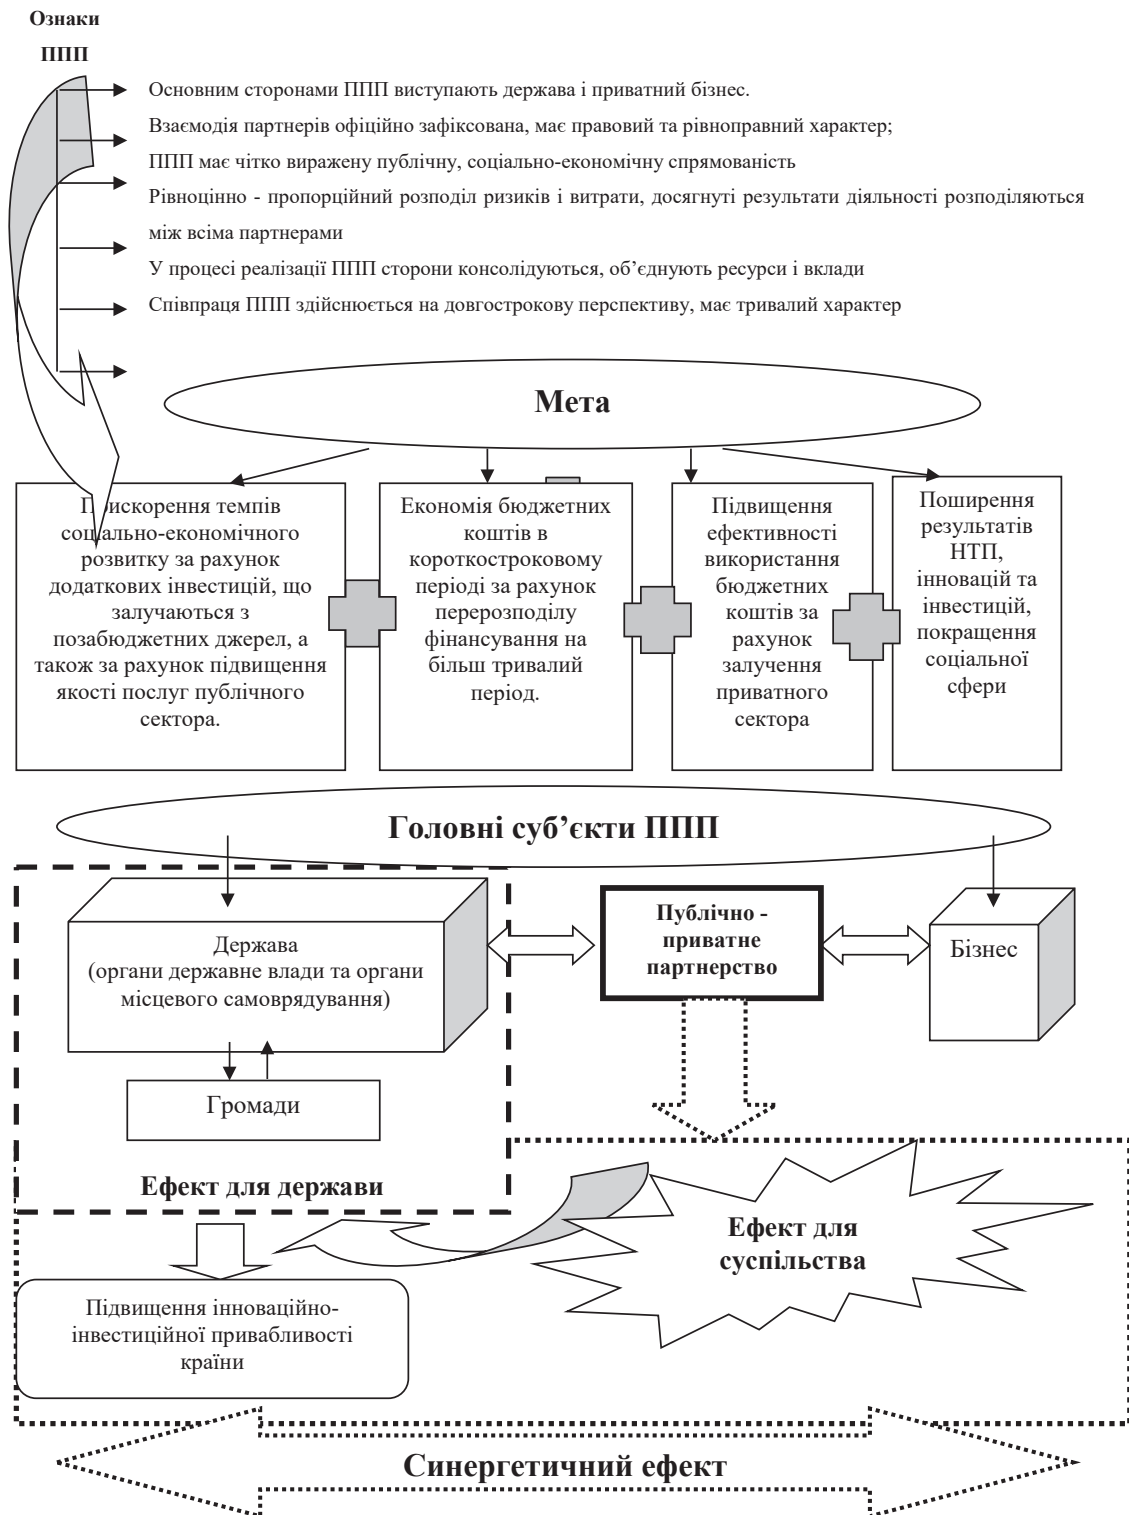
Ознаки ППП

Основним сторонами ППП виступають держава і приватний бізнес.

Взаємодія партнерів офіційно зафіксована, має правовий та рівноправний характер;

ППП має чітко виражену публічну, соціально-економічну спрямованість

Рівноцінно - пропорційний розподіл ризиків і витрати, досягнуті результати діяльності розподіляються між всіма партнерами

У процесі реалізації ППП сторони консолідуються, об'єднують ресурси і вклади

Співпраця ППП здійснюється на довгострокову перспективу, має тривалий характер

Мета

Прискорення темпів соціально-економічного розвитку за рахунок додаткових інвестицій, що залучаються з позабюджетних джерел, а також за рахунок підвищення якості послуг публічного сектора.

Економія бюджетних коштів в короткостроковому періоді за рахунок перерозподілу фінансування на більш тривалий період.

Підвищення ефективності використання бюджетних коштів за рахунок залучення приватного сектора

Поширення результатів НТП, інновацій та інвестицій, покращення соціальної сфери

Головні суб'єкти ППП

Держава (органи державне влади та органи місцевого самоврядування)

Публічно - приватне партнерство

Бізнес

Громади

Ефект для держави

Ефект для суспільства

Підвищення інноваційно-інвестиційної привабливості країни

Синергетичний ефект